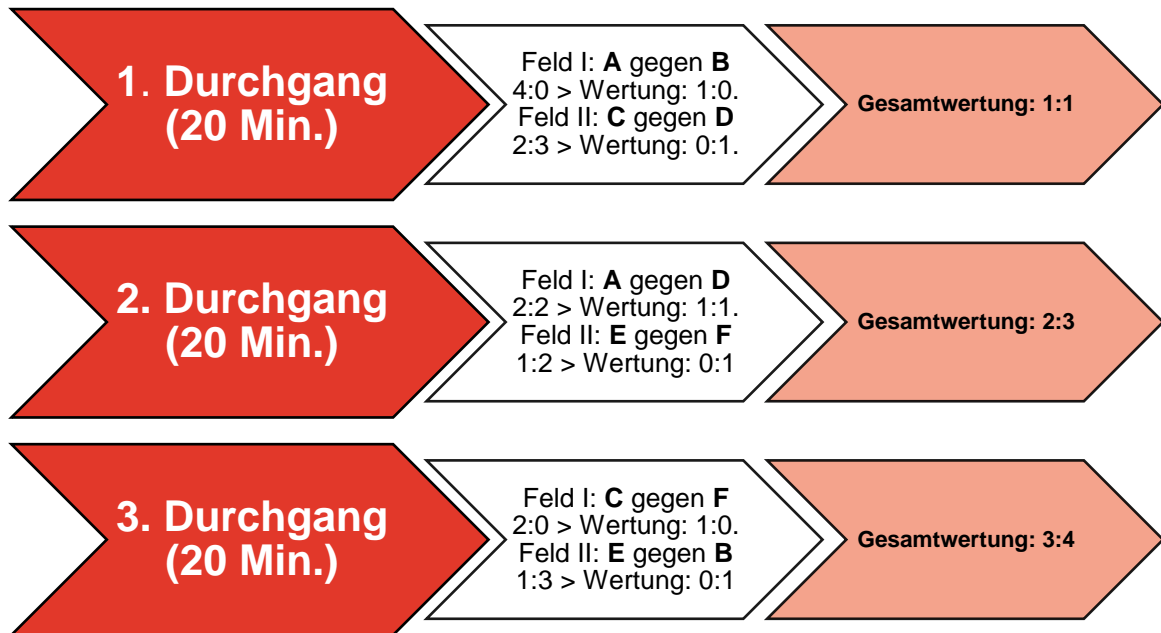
1. Durchgang (20 Min.)

Feld I: **A** gegen **B**
4:0 > Wertung: 1:0.
Feld II: **C** gegen **D**
2:3 > Wertung: 0:1.

**Gesamtwertung: 1:1**

2. Durchgang (20 Min.)

Feld I: **A** gegen **D**
2:2 > Wertung: 1:1.
Feld II: **E** gegen **F**
1:2 > Wertung: 0:1

**Gesamtwertung: 2:3**

3. Durchgang (20 Min.)

Feld I: **C** gegen **F**
2:0 > Wertung: 1:0.
Feld II: **E** gegen **B**
1:3 > Wertung: 0:1

**Gesamtwertung: 3:4**